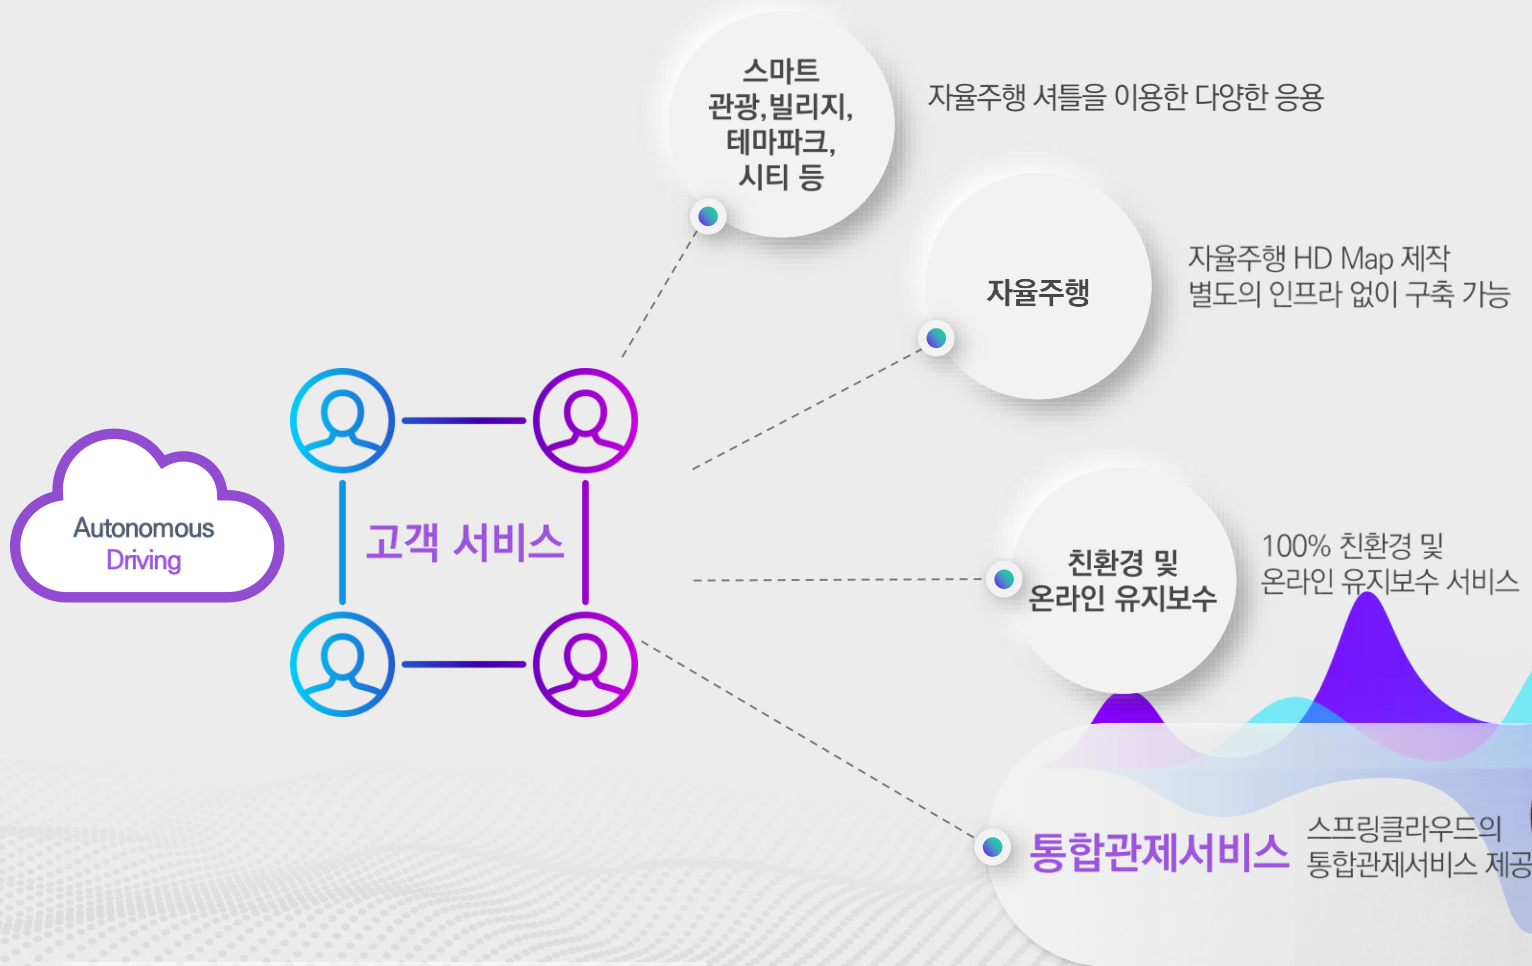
스마트
관광, 빌리지,
테마파크,
시티 등

자율주행 셔틀을 이용한 다양한 응용

자율주행

자율주행 HD Map 제작
별도의 인프라 없이 구축 가능

Autonomous
Driving

고객 서비스

친환경 및
온라인 유지보수

100% 친환경 및
온라인 유지보수 서비스

통합관제서비스

스프링클라우드의
통합관제서비스 제공